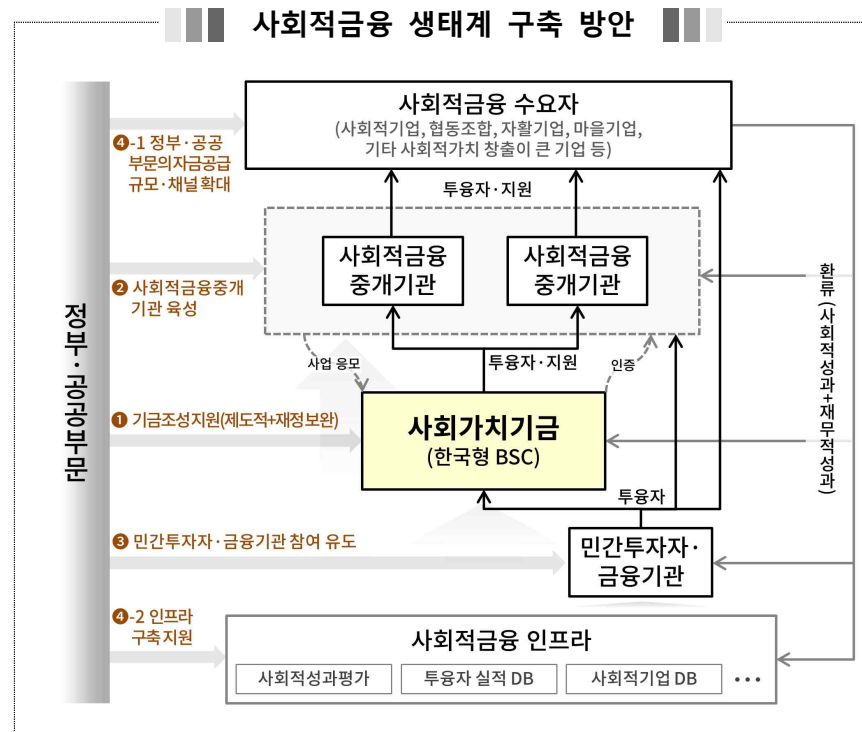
사회적금융 생태계 구축 방안

정부·공공부문

사회적금융 수요자
(사회적기업, 협동조합, 자활기업, 마을기업, 기타 사회적가치 창출이 큰 기업 등)

④-1 정부·공공부문의자금공급 규모·채널 확대

투융자·지원

사회적금융 중개기관

사회적금융 중개기관

② 사회적금융중개기관 육성

환류 (사회적성과+재무적성과)

사업 응모

투융자·지원

인증

① 기금조성지원(제도적+재정보완)

사회가치기금
(한국형 BSC)

투융자

③ 민간투자자·금융기관 참여 유도

민간투자자·금융기관

④-2 인프라 구축지원

사회적금융 인프라

사회적성과평가

투융자 실적 DB

사회적기업 DB

···